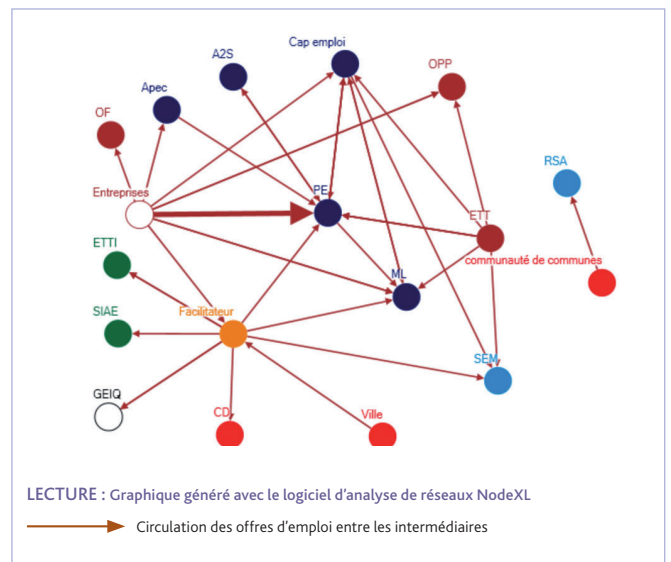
Cap emploi
A2S
OPP
Apec
OF
RSA
Entreprises
PE
ETT
communauté de communes
ETTI
ML
SIAE
Facilitateur
SEM
GEIQ
CD
Ville

LECTURE : Graphique généré avec le logiciel d'analyse de réseaux NodeXL

Circulation des offres d'emploi entre les intermédiaires